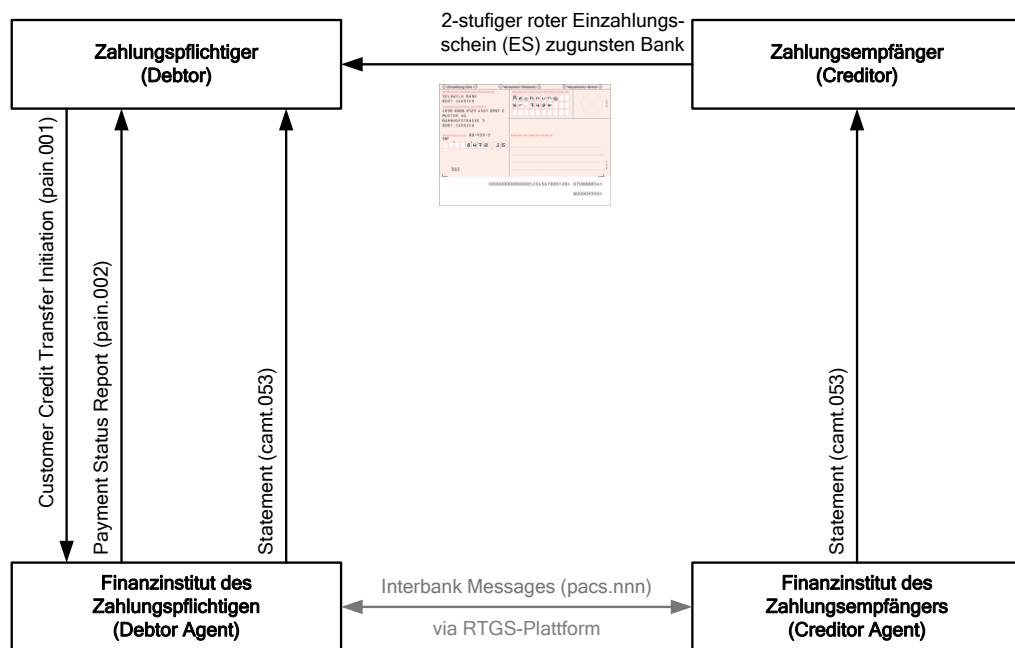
2-stufiger roter Einzahlungsschein (ES) zugunsten Bank

Zahlungspflichtiger
(Debtor)

Zahlungsempfänger
(Creditor)

Customer Credit Transfer Initiation (pain.001)

Payment Status Report (pain.002)

Statement (camt.053)

Statement (camt.053)

Finanzinstitut des Zahlungspflichtigen
(Debtor Agent)

Interbank Messages (pacs.nnn)

via RTGS-Plattform

Finanzinstitut des Zahlungsempfängers
(Creditor Agent)